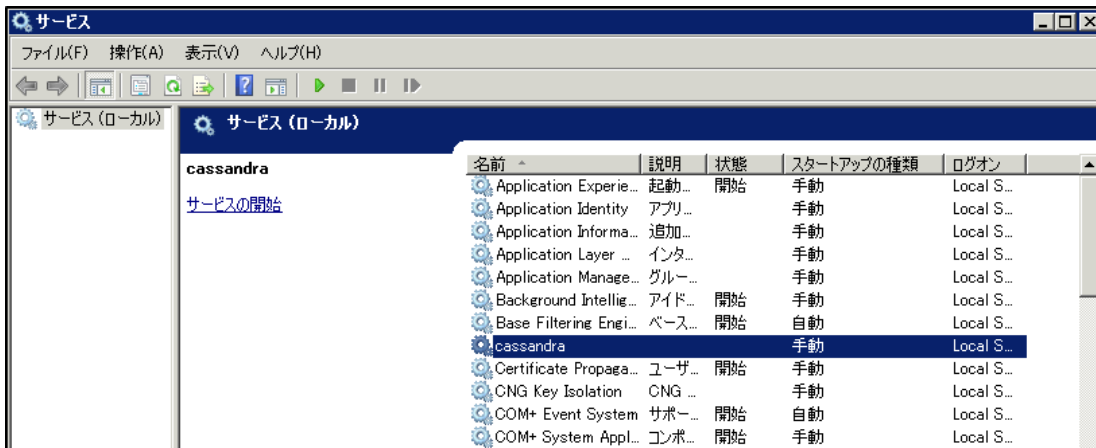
サービス

ファイル(F) 操作(A) 表示(V) ヘルプ(H)

サービス (ローカル)

サービス (ローカル)

cassandra

サービスの開始

| 名前 | 説明 | 状態 | スタートアップの種類 | ログオン |
|---|---|---|---|---|
| Application Experie... | 起動... | 開始 | 手動 | Local S... |
| Application Identity | アプリ... | | 手動 | Local S... |
| Application Informa... | 追加... | | 手動 | Local S... |
| Application Layer ... | インタ... | | 手動 | Local S... |
| Application Manage... | グルー... | | 手動 | Local S... |
| Background Intellig... | アイド... | 開始 | 手動 | Local S... |
| Base Filtering Engi... | ベース... | 開始 | 自動 | Local S... |
| cassandra | | | 手動 | Local S... |
| Certificate Propaga... | ユーザ... | 開始 | 手動 | Local S... |
| CNG Key Isolation | CNG ... | | 手動 | Local S... |
| COM+ Event System | サポー... | 開始 | 自動 | Local S... |
| COM+ System Appl... | コンポ... | 開始 | 手動 | Local S... |